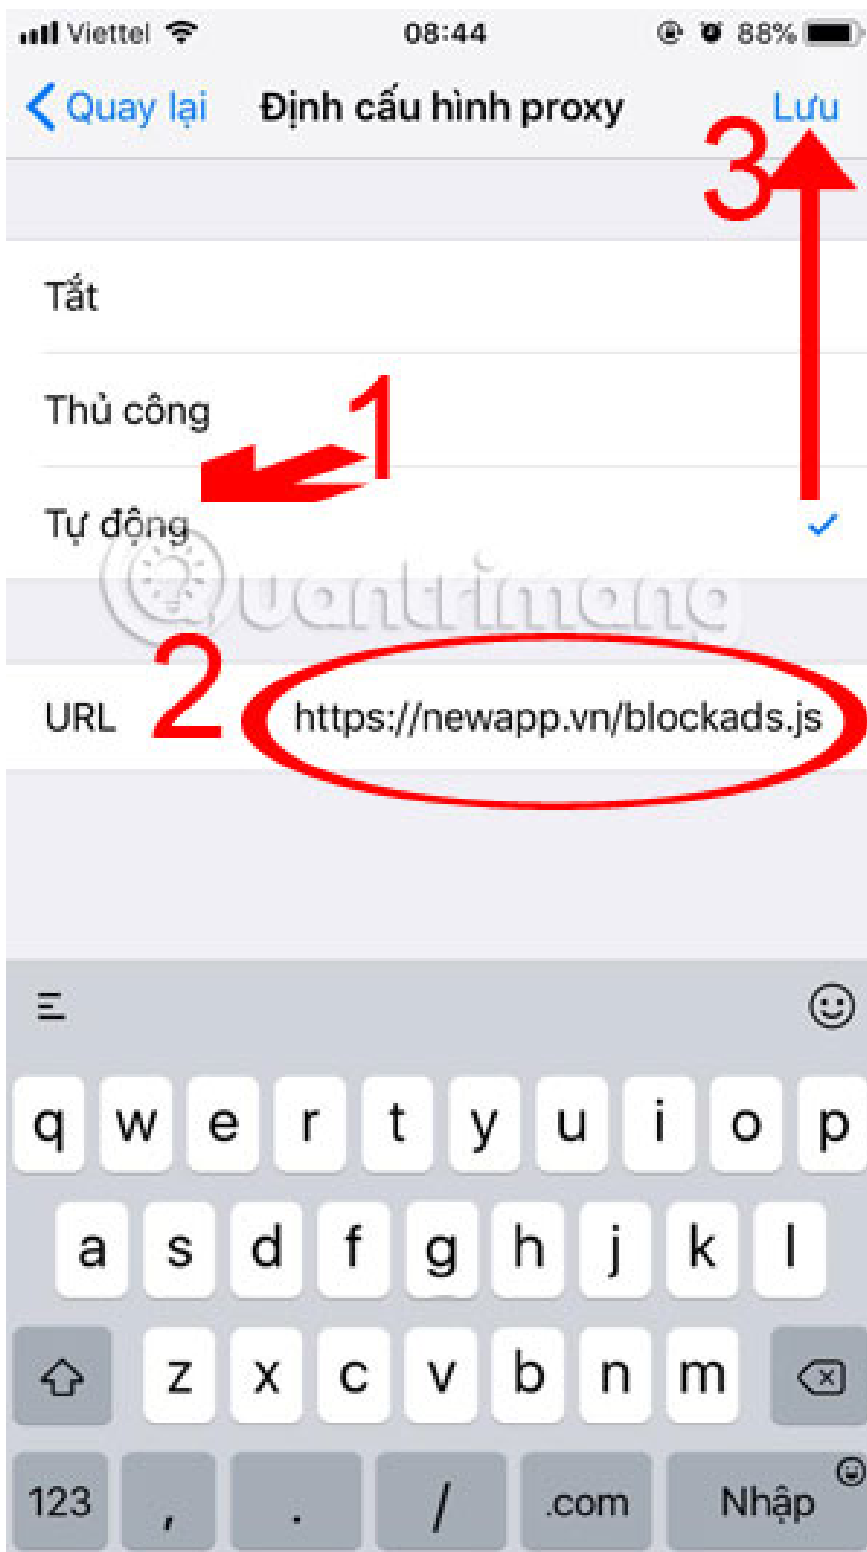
Viettel 08:44 88%

Quay lại Định cấu hình proxy Lưu

3

Tắt

Thủ công

1

Tự động

Quantrimang

2

URL https://newapp.vn/blockads.js

q w e r t y u i o p

a s d f g h j k l

z x c v b n m

123 , . / .com Nhập